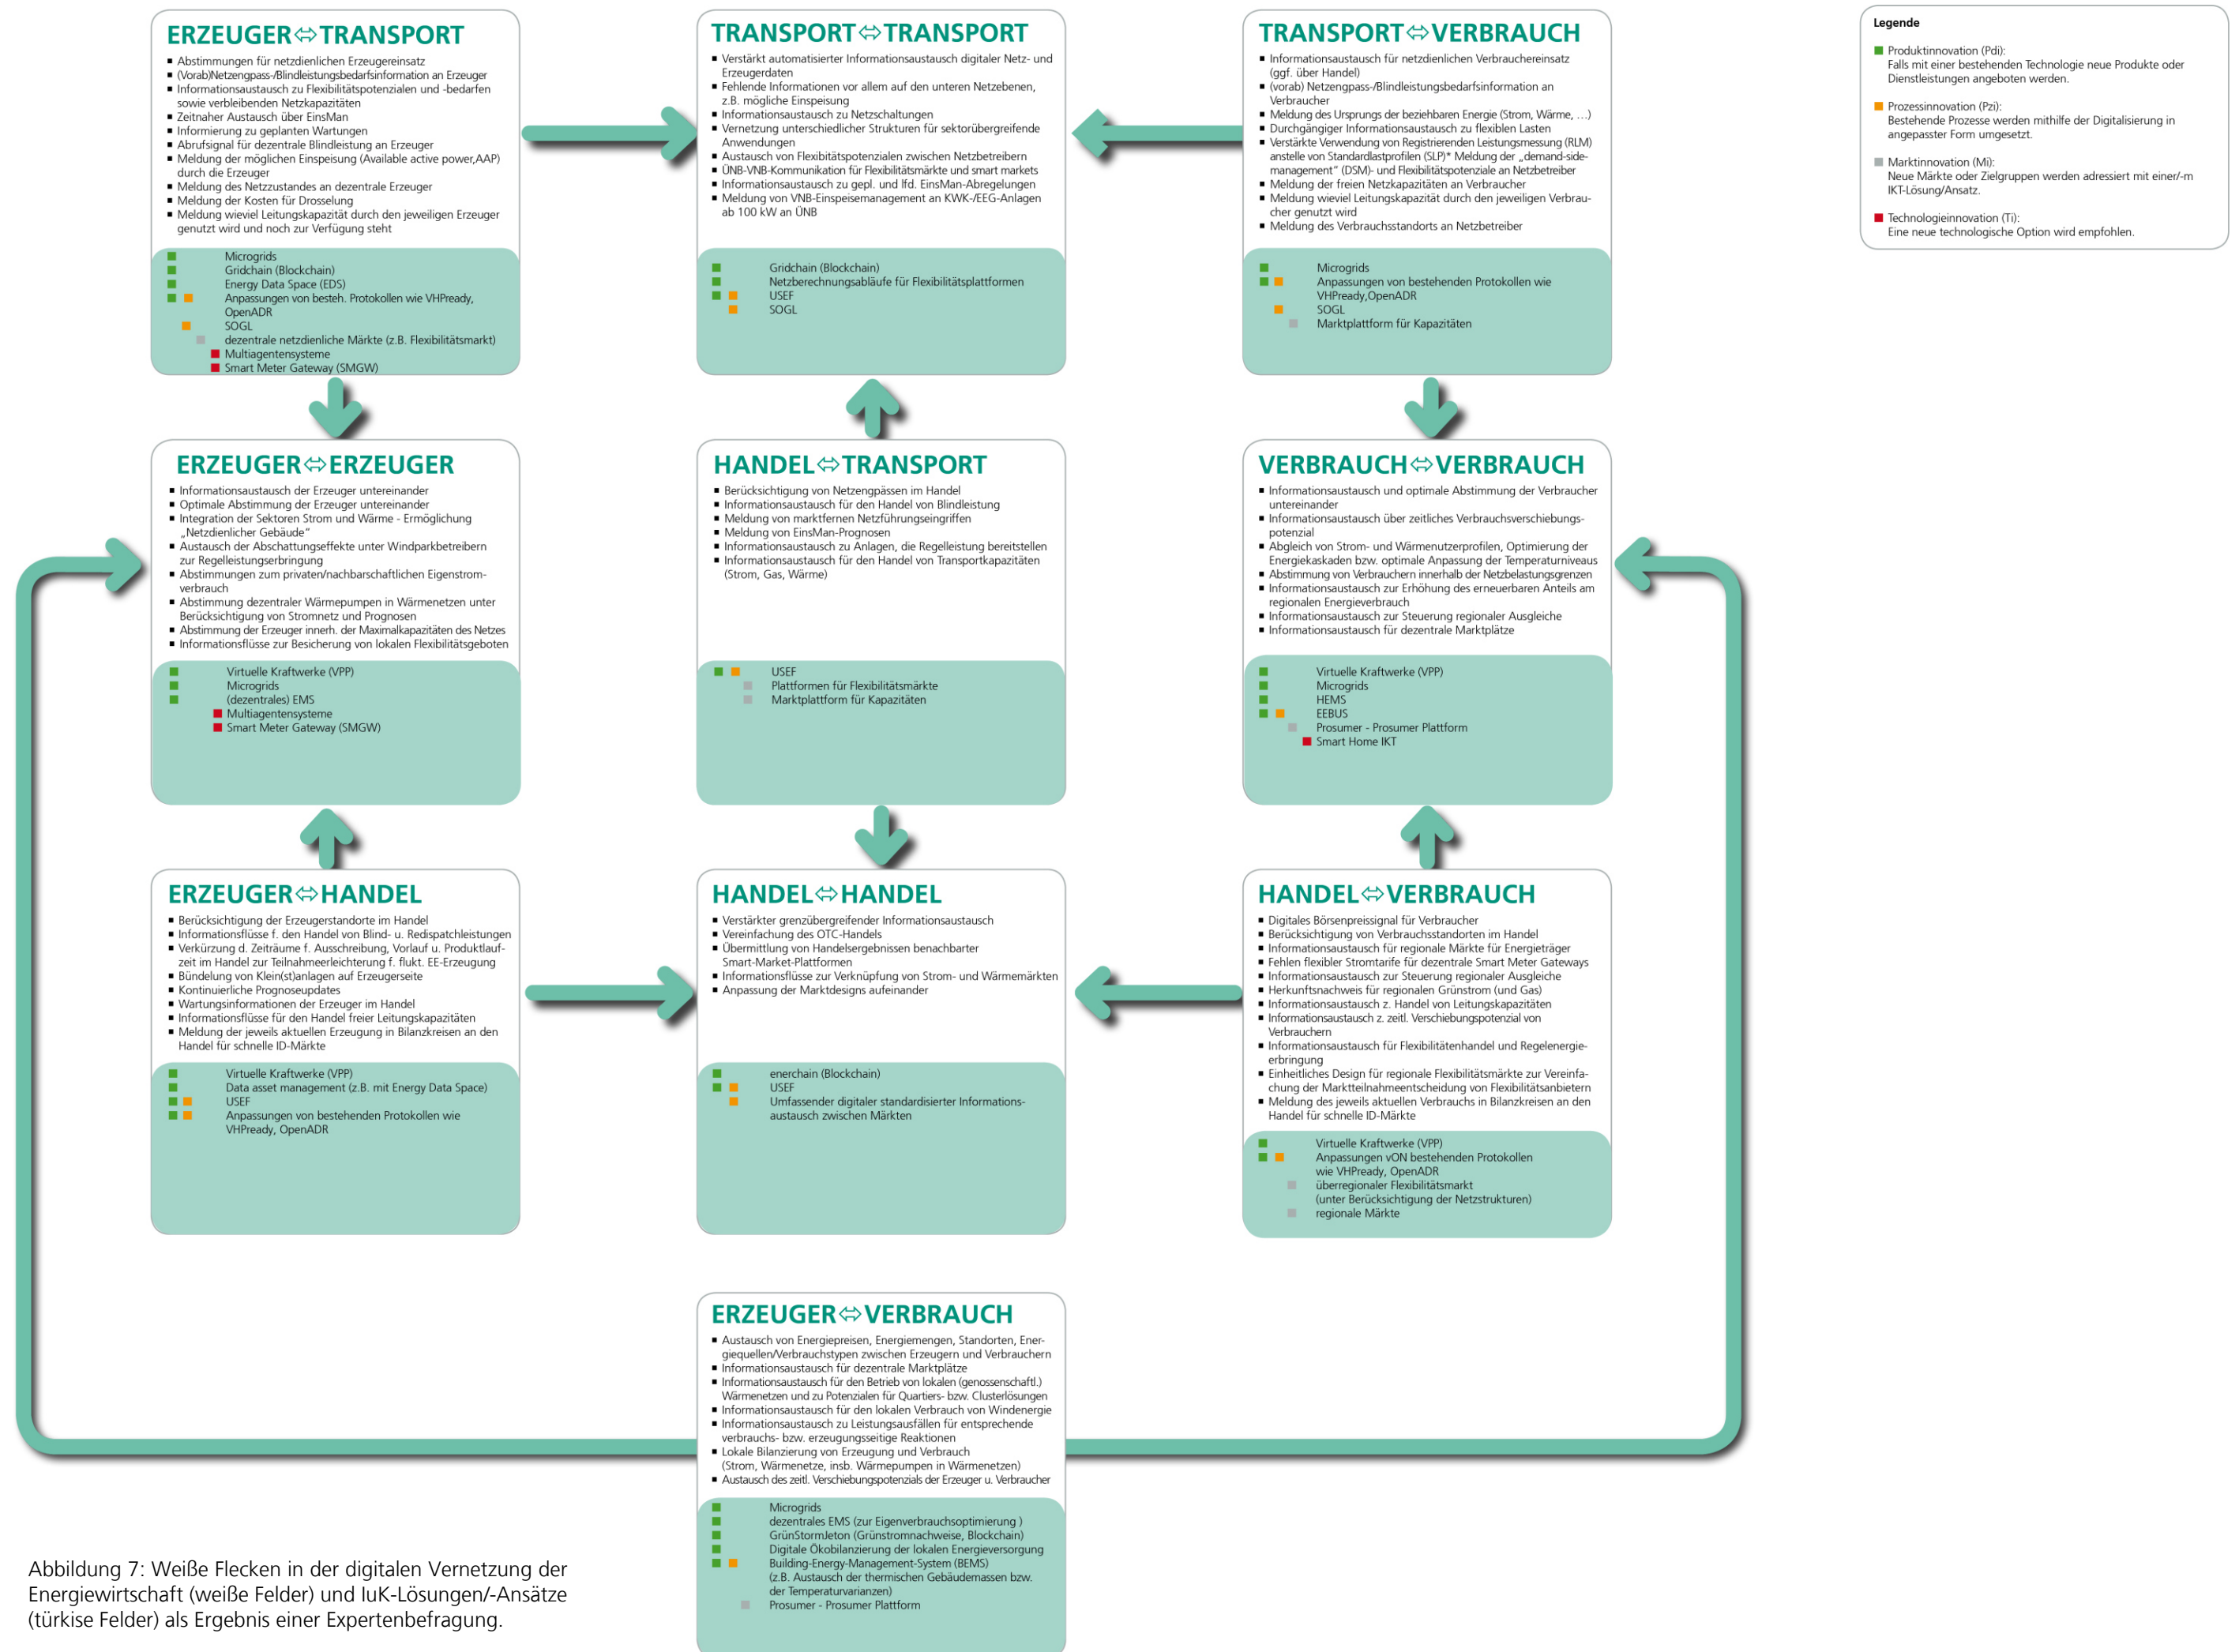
ERZEUGER⇔TRANSPORT

- Abstimmungen für netzdienlichen Erzeugereinsatz
- (Vorab)Netzengpass-/Blindleistungsbedarfsinformation an Erzeuger
- Informationsaustausch zu Flexibilitätspotenzialen und -bedarfen sowie verbleibenden Netzkapazitäten
- Zeitnaher Austausch über EinsMan
- Informierung zu geplanten Wartungen
- Abrufsignal für dezentrale Blindleistung an Erzeuger
- Meldung der möglichen Einspeisung (Available active power,AAP) durch die Erzeuger
- Meldung des Netzzustandes an dezentrale Erzeuger
- Meldung der Kosten für Drosselung
- Meldung wieviel Leitungskapazität durch den jeweiligen Erzeuger genutzt wird und noch zur Verfügung steht

Microgrids
Gridchain (Blockchain)
Energy Data Space (EDS)
Anpassungen von besteh. Protokollen wie VHPready, OpenADR
SOGL
dezentrale netzdienliche Märkte (z.B. Flexibilitätsmarkt)
Multiagentensysteme
Smart Meter Gateway (SMGW)

TRANSPORT⇔TRANSPORT

- Verstärkt automatisierter Informationsaustausch digitaler Netz- und Erzeugerdaten
- Fehlende Informationen vor allem auf den unteren Netzebenen, z.B. mögliche Einspeisung
- Informationsaustausch zu Netzschaltungen
- Vernetzung unterschiedlicher Strukturen für sektorübergreifende Anwendungen
- Austausch von Flexibitätspotenzialen zwischen Netzbetreibern
- ÜNB-VNB-Kommunikation für Flexibilitätsmärkte und smart markets
- Informationsaustausch zu gepl. und lfd. EinsMan-Abregelungen
- Meldung von VNB-Einspeisemanagement an KWK-/EEG-Anlagen ab 100 kW an ÜNB

Gridchain (Blockchain)
Netzberechnungsabläufe für Flexibilitätsplattformen
USEF
SOGL

TRANSPORT⇔VERBRAUCH

- Informationsaustausch für netzdienlichen Verbrauchereinsatz (ggf. über Handel)
- (vorab) Netzengpass-/Blindleistungsbedarfsinformation an Verbraucher
- Meldung des Ursprungs der beziehbaren Energie (Strom, Wärme, …)
- Durchgängiger Informationsaustausch zu flexiblen Lasten
- Verstärkte Verwendung von Registrierenden Leistungsmessung (RLM) anstelle von Standardlastprofilen (SLP)* Meldung der „demand-side-management“ (DSM)- und Flexibilitätspotenziale an Netzbetreiber
- Meldung der freien Netzkapazitäten an Verbraucher
- Meldung wieviel Leitungskapazität durch den jeweiligen Verbraucher genutzt wird
- Meldung des Verbrauchsstandorts an Netzbetreiber

Microgrids
Anpassungen von bestehenden Protokollen wie VHPready,OpenADR
SOGL
Marktplattform für Kapazitäten

Legende
Produktinnovation (Pdi): Falls mit einer bestehenden Technologie neue Produkte oder Dienstleistungen angeboten werden.
Prozessinnovation (Pzi): Bestehende Prozesse werden mithilfe der Digitalisierung in angepasster Form umgesetzt.
Marktinnovation (Mi): Neue Märkte oder Zielgruppen werden adressiert mit einer/-m IKT-Lösung/Ansatz.
Technologieinnovation (Ti): Eine neue technologische Option wird empfohlen.

ERZEUGER⇔ERZEUGER

- Informationsaustausch der Erzeuger untereinander
- Optimale Abstimmung der Erzeuger untereinander
- Integration der Sektoren Strom und Wärme - Ermöglichung „Netzdienlicher Gebäude“
- Austausch der Abschattungseffekte unter Windparkbetreibern zur Regelleistungserbringung
- Abstimmungen zum privaten/nachbarschaftlichen Eigenstromverbrauch
- Abstimmung dezentraler Wärmepumpen in Wärmenetzen unter Berücksichtigung von Stromnetz und Prognosen
- Abstimmung der Erzeuger innerh. der Maximalkapazitäten des Netzes
- Informationsflüsse zur Besicherung von lokalen Flexibilitätsgeboten

Virtuelle Kraftwerke (VPP)
Microgrids
(dezentrales) EMS
Multiagentensysteme
Smart Meter Gateway (SMGW)

HANDEL⇔TRANSPORT

- Berücksichtigung von Netzengpässen im Handel
- Informationsaustausch für den Handel von Blindleistung
- Meldung von marktfernen Netzführungseingriffen
- Meldung von EinsMan-Prognosen
- Informationsaustausch zu Anlagen, die Regelleistung bereitstellen
- Informationsaustausch für den Handel von Transportkapazitäten (Strom, Gas, Wärme)

USEF
Plattformen für Flexibilitätsmärkte
Marktplattform für Kapazitäten

VERBRAUCH⇔VERBRAUCH

- Informationsaustausch und optimale Abstimmung der Verbraucher untereinander
- Informationsaustausch über zeitliches Verbrauchsverschiebungspotenzial
- Abgleich von Strom- und Wärmenutzerprofilen, Optimierung der Energiekaskaden bzw. optimale Anpassung der Temperaturniveaus
- Abstimmung von Verbrauchern innerhalb der Netzbelastungsgrenzen
- Informationsaustausch zur Erhöhung des erneuerbaren Anteils am regionalen Energieverbrauch
- Informationsaustausch zur Steuerung regionaler Ausgleiche
- Informationsaustausch für dezentrale Marktplätze

Virtuelle Kraftwerke (VPP)
Microgrids
HEMS
EEBUS
Prosumer - Prosumer Plattform
Smart Home IKT

ERZEUGER⇔HANDEL

- Berücksichtigung der Erzeugerstandorte im Handel
- Informationsflüsse f. den Handel von Blind- u. Redispatchleistungen
- Verkürzung d. Zeiträume f. Ausschreibung, Vorlauf u. Produktlaufzeit im Handel zur Teilnahmeerleichterung f. flukt. EE-Erzeugung
- Bündelung von Klein(st)anlagen auf Erzeugerseite
- Kontinuierliche Prognoseupdates
- Wartungsinformationen der Erzeuger im Handel
- Informationsflüsse für den Handel freier Leitungskapazitäten
- Meldung der jeweils aktuellen Erzeugung in Bilanzkreisen an den Handel für schnelle ID-Märkte

Virtuelle Kraftwerke (VPP)
Data asset management (z.B. mit Energy Data Space)
USEF
Anpassungen von bestehenden Protokollen wie VHPready, OpenADR

HANDEL⇔HANDEL

- Verstärkter grenzübergreifender Informationsaustausch
- Vereinfachung des OTC-Handels
- Übermittlung von Handelsergebnissen benachbarter Smart-Market-Plattformen
- Informationsflüsse zur Verknüpfung von Strom- und Wärmemärkten
- Anpassung der Marktdesigns aufeinander

enerchain (Blockchain)
USEF
Umfassender digitaler standardisierter Informationsaustausch zwischen Märkten

HANDEL⇔VERBRAUCH

- Digitales Börsenpreissignal für Verbraucher
- Berücksichtigung von Verbrauchsstandorten im Handel
- Informationsaustausch für regionale Märkte für Energieträger
- Fehlen flexibler Stromtarife für dezentrale Smart Meter Gateways
- Informationsaustausch zur Steuerung regionaler Ausgleiche
- Herkunftsnachweis für regionalen Grünstrom (und Gas)
- Informationsaustausch z. Handel von Leitungskapazitäten
- Informationsaustausch z. zeitl. Verschiebungspotenzial von Verbrauchern
- Informationsaustausch für Flexibilitätenhandel und Regelenergieerbringung
- Einheitliches Design für regionale Flexibilitätsmärkte zur Vereinfachung der Marktteilnahmeentscheidung von Flexibilitätsanbietern
- Meldung des jeweils aktuellen Verbrauchs in Bilanzkreisen an den Handel für schnelle ID-Märkte

Virtuelle Kraftwerke (VPP)
Anpassungen vON bestehenden Protokollen wie VHPready, OpenADR
überregionaler Flexibilitätsmarkt (unter Berücksichtigung der Netzstrukturen)
regionale Märkte

ERZEUGER⇔VERBRAUCH

- Austausch von Energiepreisen, Energiemengen, Standorten, Energiequellen/Verbrauchstypen zwischen Erzeugern und Verbrauchern
- Informationsaustausch für dezentrale Marktplätze
- Informationsaustausch für den Betrieb von lokalen (genossenschaftl.) Wärmenetzen und zu Potenzialen für Quartiers- bzw. Clusterlösungen
- Informationsaustausch für den lokalen Verbrauch von Windenergie
- Informationsaustausch zu Leistungsausfällen für entsprechende verbrauchs- bzw. erzeugungsseitige Reaktionen
- Lokale Bilanzierung von Erzeugung und Verbrauch (Strom, Wärmenetze, insb. Wärmepumpen in Wärmenetzen)
- Austausch des zeitl. Verschiebungspotenzials der Erzeuger u. Verbraucher

Microgrids
dezentrales EMS (zur Eigenverbrauchsoptimierung )
GrünStromJeton (Grünstromnachweise, Blockchain)
Digitale Ökobilanzierung der lokalen Energieversorgung
Building-Energy-Management-System (BEMS) (z.B. Austausch der thermischen Gebäudemassen bzw. der Temperaturvarianzen)
Prosumer - Prosumer Plattform

Abbildung 7: Weiße Flecken in der digitalen Vernetzung der Energiewirtschaft (weiße Felder) und IuK-Lösungen/-Ansätze (türkise Felder) als Ergebnis einer Expertenbefragung.